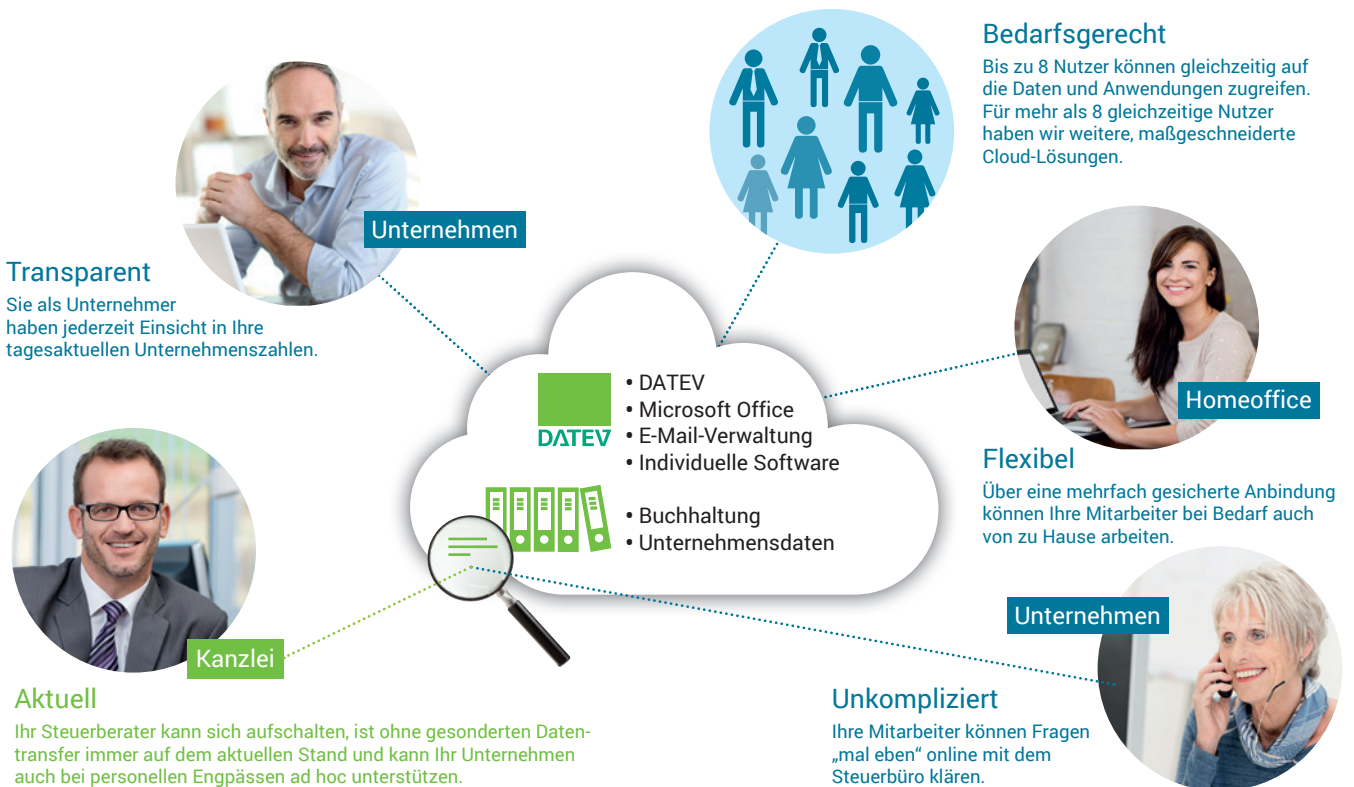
Bedarfsgerecht
Bis zu 8 Nutzer können gleichzeitig auf die Daten und Anwendungen zugreifen. Für mehr als 8 gleichzeitige Nutzer haben wir weitere, maßgeschneiderte Cloud-Lösungen.

Unternehmen

Transparent
Sie als Unternehmer haben jederzeit Einsicht in Ihre tagesaktuellen Unternehmenszahlen.

DATEV
• DATEV
• Microsoft Office
• E-Mail-Verwaltung
• Individuelle Software

• Buchhaltung
• Unternehmensdaten

Homeoffice

Flexibel
Über eine mehrfach gesicherte Anbindung können Ihre Mitarbeiter bei Bedarf auch von zu Hause arbeiten.

Unternehmen

Kanzlei

Aktuell
Ihr Steuerberater kann sich aufschalten, ist ohne gesonderten Datentransfer immer auf dem aktuellen Stand und kann Ihr Unternehmen auch bei personellen Engpässen ad hoc unterstützen.

Unkompliziert
Ihre Mitarbeiter können Fragen „mal eben“ online mit dem Steuerbüro klären.